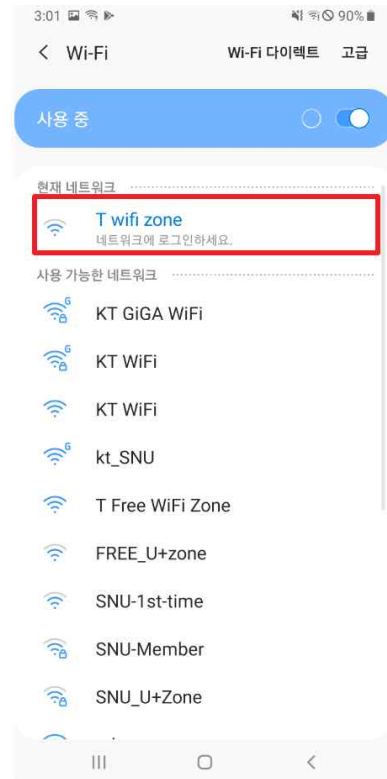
3:01 90%

< Wi-Fi

Wi-Fi 다이렉트 고급

사용 중

현재 네트워크

T wifi zone

네트워크에 로그인하세요.

사용 가능한 네트워크

KT GiGA WiFi

KT WiFi

KT WiFi

kt_SNU

T Free WiFi Zone

FREE_U+zone

SNU-1st-time

SNU-Member

SNU_U+Zone